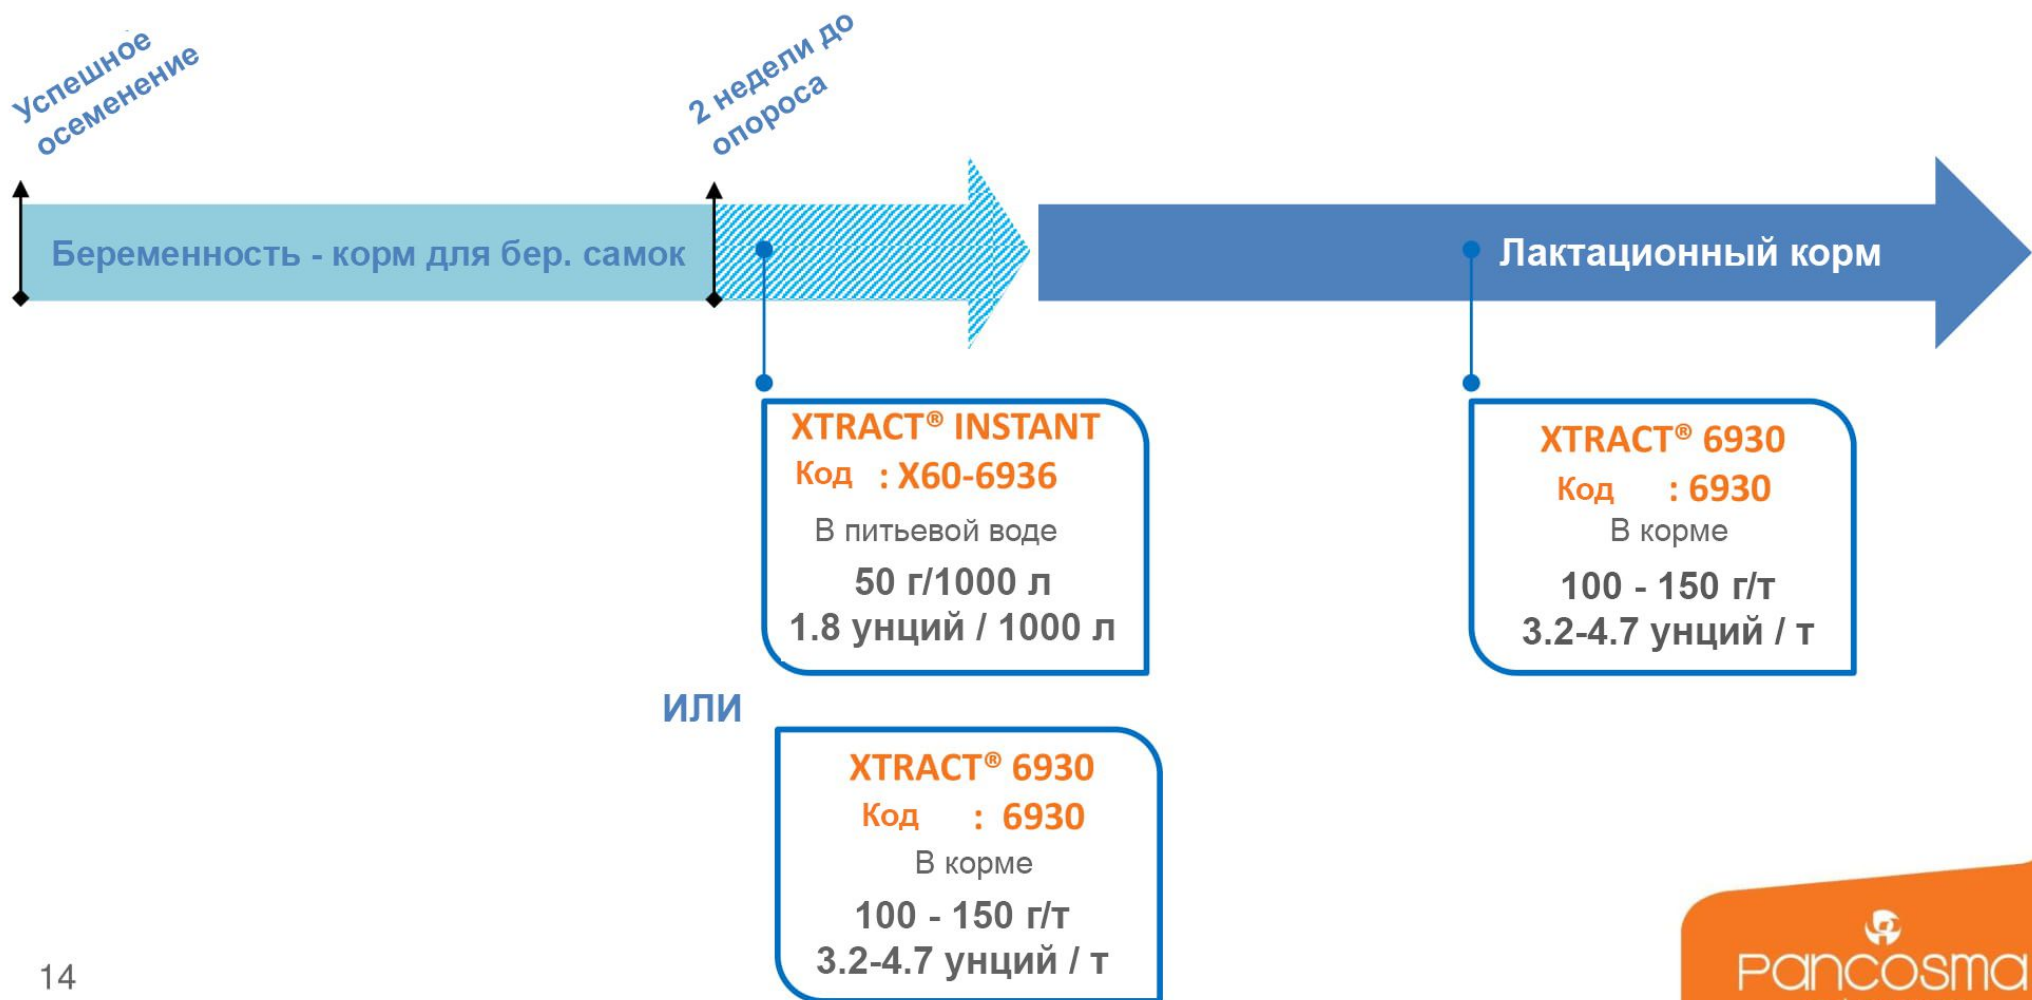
Успешное осеменение

2 недели до опороса

Беременность - корм для бер. самок

Лактационный корм

XTRACT® INSTANT
Код : X60-6936
В питьевой воде
50 г/1000 л
1.8 унций / 1000 л

XTRACT® 6930
Код : 6930
В корме
100 - 150 г/т
3.2-4.7 унций / т

ИЛИ

XTRACT® 6930
Код : 6930
В корме
100 - 150 г/т
3.2-4.7 унций / т

14

pancosma